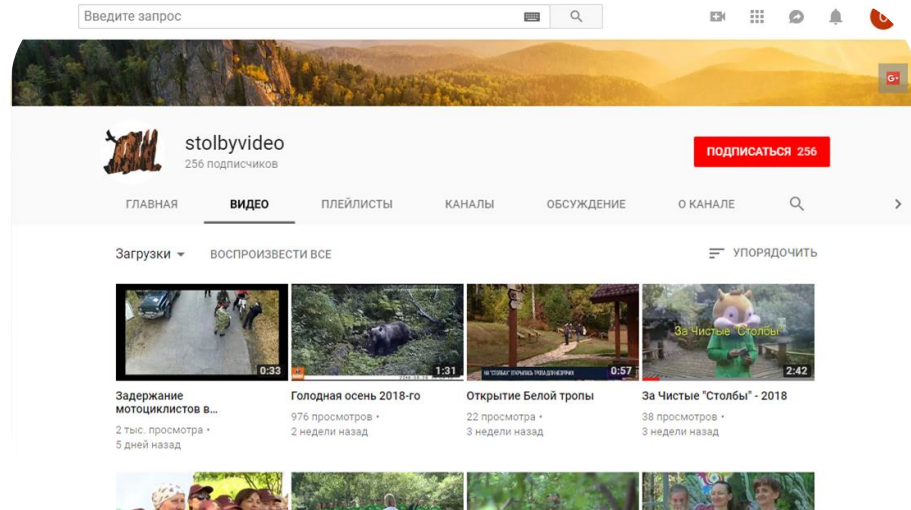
Введите запрос

stolbyvideo
256 подписчиков

ПОДПИСАТЬСЯ 256

ГЛАВНАЯ ВИДЕО ПЛЕЙЛИСТЫ КАНАЛЫ ОБСУЖДЕНИЕ О КАНАЛЕ

Загрузки ВОСПРОИЗВЕСТИ ВСЕ

УПОРЯДОЧИТЬ

0:33
Задержание мотоциклистов в...
2 тыс. просмотра • 5 дней назад

1:31
Голодная осень 2018-го
976 просмотров • 2 недели назад

0:57
Открытие Белой тропы
22 просмотра • 3 недели назад

За Чистые Столбы
2:42
За Чистые "Столбы" - 2018
38 просмотров • 3 недели назад